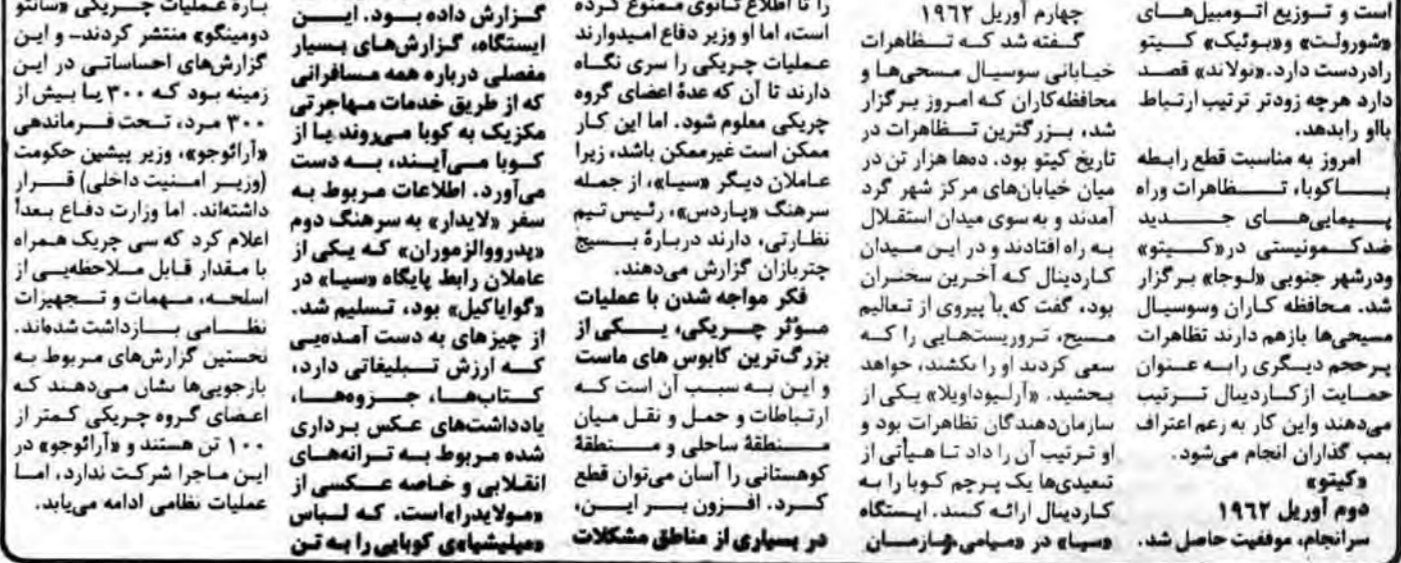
است و توزیع اتومبیل‌های «شورولت» و «بوئیک» کیتو رادردست دارد. «نولاند» قصد دارد هرچه زودتر ترتیب ارتباط باالو رابدهد.
امروز به مناسبت قطع رابطه باکوبا، تظاهرات وراه پیمایی‌های جدید ضدکمونیستی در «کیتو» ودرشهر جنوبی «لوجا» برگزار شد. محافظه کاران وسوسیال مسیحی‌ها بازهم دارند تظاهرات پرحجم دیگری رابه عنوان حمایت ازکاردینال ترتیب می‌دهند واین کار به زعم اعتراف بمب گذاران انجام می‌شود.
«کیتو»
دوم آوریل ۱۹۶۲
سرانجام، موفقیت حاصل شد.

چهارم آوریل ۱۹۶۲
گفته شد که تظاهرات خیابانی سوسیال مسیحی‌ها و محافظه‌کاران که امروز برگزار شد، بزرگترین تظاهرات در تاریخ کیتو بود. دهها هزار تن در میان خیابان‌های مرکز شهر گرد آمدند و به سوی میدان استقلال به راه افتادند و در این میدان کاردینال که آخرین سخنران بود، گفت که با پیروی از تعالیم مسیح، تروریست‌هایی را که سعی کردند او را بکشند، خواهد بخشید. «آرلیوداویلا» یکی از سازمان‌دهندگان تظاهرات بود و او ترتیب آن را داد تا هیأتی از تبعیدی‌ها یک پرچم کوبا را به کاردینال ارائه کنند. ایستگاه «سیا» در «میامی» «سارمان

را تا اطلاع ثانوی ممنوع کرده است، اما او وزیر دفاع امیدوارند عملیات چریکی را سری نگاه دارند تا آن که عدهٔ اعضای گروه چریکی معلوم شود. اما این کار ممکن است غیرممکن باشد، زیرا عاملان دیگر «سیا»، از جمله سرهنگ «پاردس»، رئیس تیم نظارتی، دارند دربارهٔ بسیج چتربازان گزارش می‌دهند.
فکر مواجه شدن با عملیات موثر چریکی، یکی از بزرگ‌ترین کابوس های ماست و این به سبب آن است که ارتباطات و حمل و نقل میان منطقهٔ ساحلی و منطقهٔ کوهستانی را آسان می‌توان قطع کرد. افزون بر این، در بسیاری از مناطق مشکلات

گزارش داده بود. این ایستگاه، گزارش‌های بسیار مفصلی درباره همه مسافرانی که از طریق خدمات مهاجرتی مکزیک به کوبا می‌روند یا از کوبا می‌آیند، به دست می‌آورد. اطلاعات مربوط به سفر «لایدار» به سرهنگ دوم «پدروواِلزموران» که یکی از عاملان رابط پایگاه «سیا» در «گوایاکیل» بود، تسلیم شد. از چیزهای به دست آمده‌یی که ارزش تبلیغاتی دارد، کتاب‌ها، جزوه‌ها، یادداشت‌های عکس برداری شده مربوط به ترانه‌های انقلابی و خاصه عکسی از «مولایدرا»است. که لباس «میلیشیای» کوبایی را به تن

باره عملیات چریکی «سانتو دومینگو» منتشر کردند- و این گزارش‌های احساساتی در این زمینه بود که ۳۰۰ یا بیش از ۳۰۰ مرد، تحت فرماندهی «آرائوجو»، وزیر پیشین حکومت (وزیر امنیت داخلی) قرار داشته‌اند. اما وزارت دفاع بعداً اعلام کرد که سی چریک همراه با مقدار قابل ملاحظه‌یی از اسلحه، مهمات و تجهیزات نظامی بازداشت شده‌اند. نخستین گزارش‌های مربوط به بازجویی‌ها نشان می‌دهند که اعضای گروه چریکی کمتر از ۱۰۰ تن هستند و «آرائوجو» در این ماجرا شرکت ندارد، اما عملیات نظامی ادامه می‌یابد.